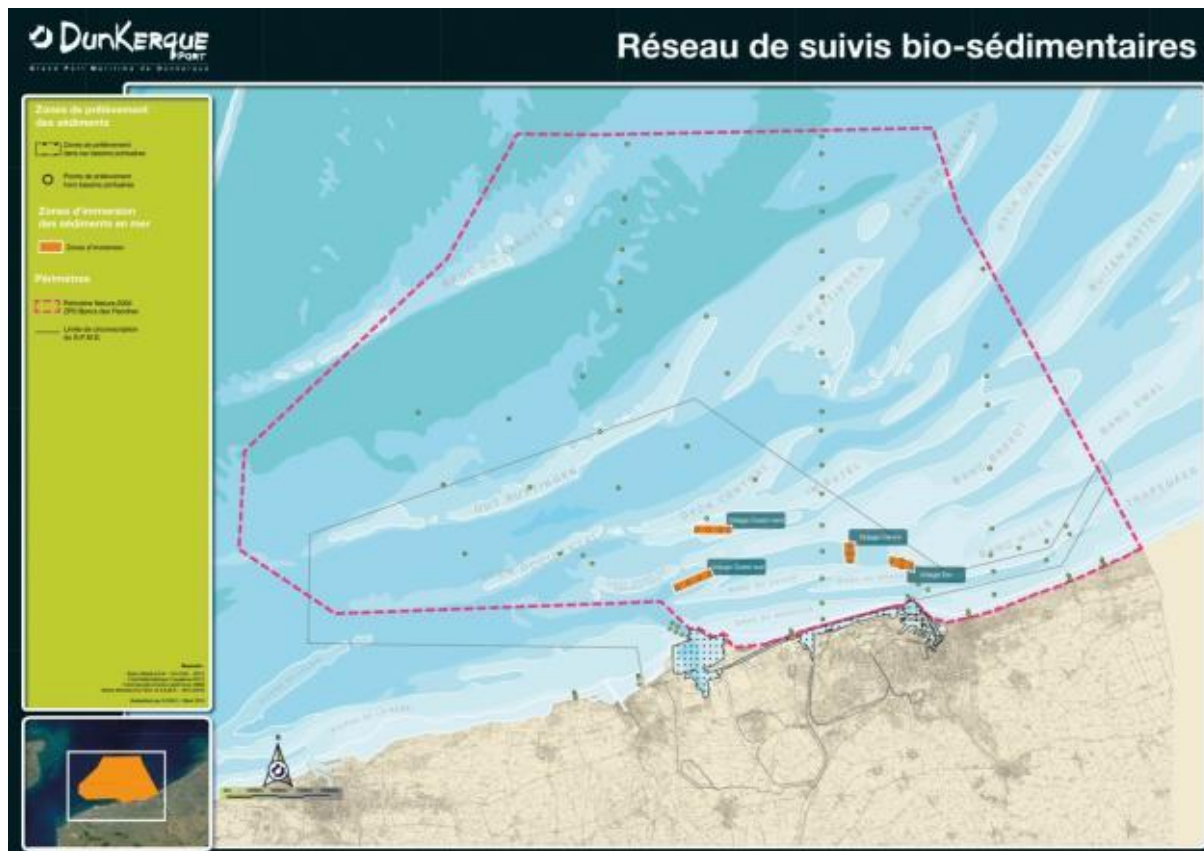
DunKerque PORT
Grand Port Maritime de Dunkerque

Réseau de suivis bio-sédimentaires

Zones de prélèvement des sédiments

Zones de prélèvement dans les bassins portuaires

Points de prélèvement hors bassins portuaires

Zones d'immersion des sédiments en mer

Zones d'immersion

Périmètres

Périmètre Natura 2000 ZPS Bancs des Flandres

Limite de circonscription du G.P.M.D.

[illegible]

BREEDT
BANC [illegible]
SMAL
BANC BREEDT
TRAPEGEER
DYCK CENTRAL
DYCK ORIENTAL
HOFSTEEN

Dragage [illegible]
Dragage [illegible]
Dragage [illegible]
Dragage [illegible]